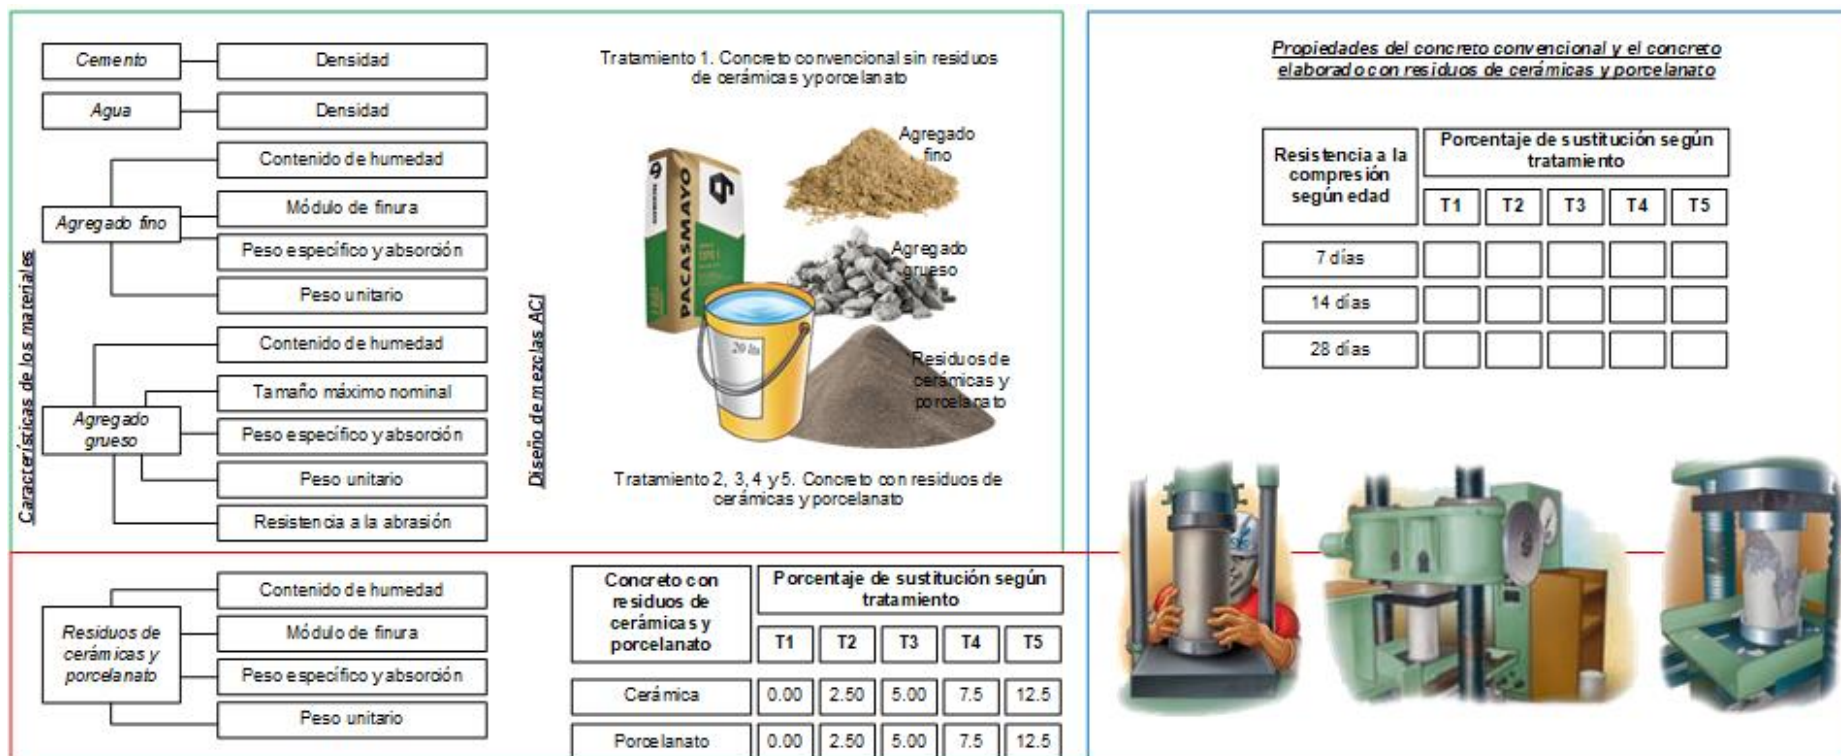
Características de los materiales

Cemento
Densidad

Agua
Densidad

Agregado fino
Contenido de humedad
Módulo de finura
Peso específico y absorción
Peso unitario

Agregado grueso
Contenido de humedad
Tamaño máximo nominal
Peso específico y absorción
Peso unitario
Resistencia a la abrasión

Residuos de cerámicas y porcelanato
Contenido de humedad
Módulo de finura
Peso específico y absorción
Peso unitario

Diseño de mezclas ACI

Tratamiento 1. Concreto convencional sin residuos de cerámicas y porcelanato

PACASMAYO

Agregado fino

Agregado grueso

20 lts

Residuos de cerámicas y porcelanato

Tratamiento 2, 3, 4 y 5. Concreto con residuos de cerámicas y porcelanato

| Concreto con residuos de cerámicas y porcelanato | T1 | T2 | T3 | T4 | T5 |
|---|---|---|---|---|---|
| | Porcentaje de sustitución según tratamiento | | | | |
| Cerámica | 0.00 | 2.50 | 5.00 | 7.5 | 12.5 |
| Porcelanato | 0.00 | 2.50 | 5.00 | 7.5 | 12.5 |

Propiedades del concreto convencional y el concreto elaborado con residuos de cerámicas y porcelanato

| Resistencia a la compresión según edad | T1 | T2 | T3 | T4 | T5 |
|---|---|---|---|---|---|
| | Porcentaje de sustitución según tratamiento | | | | |
| 7 días | | | | | |
| 14 días | | | | | |
| 28 días | | | | | |